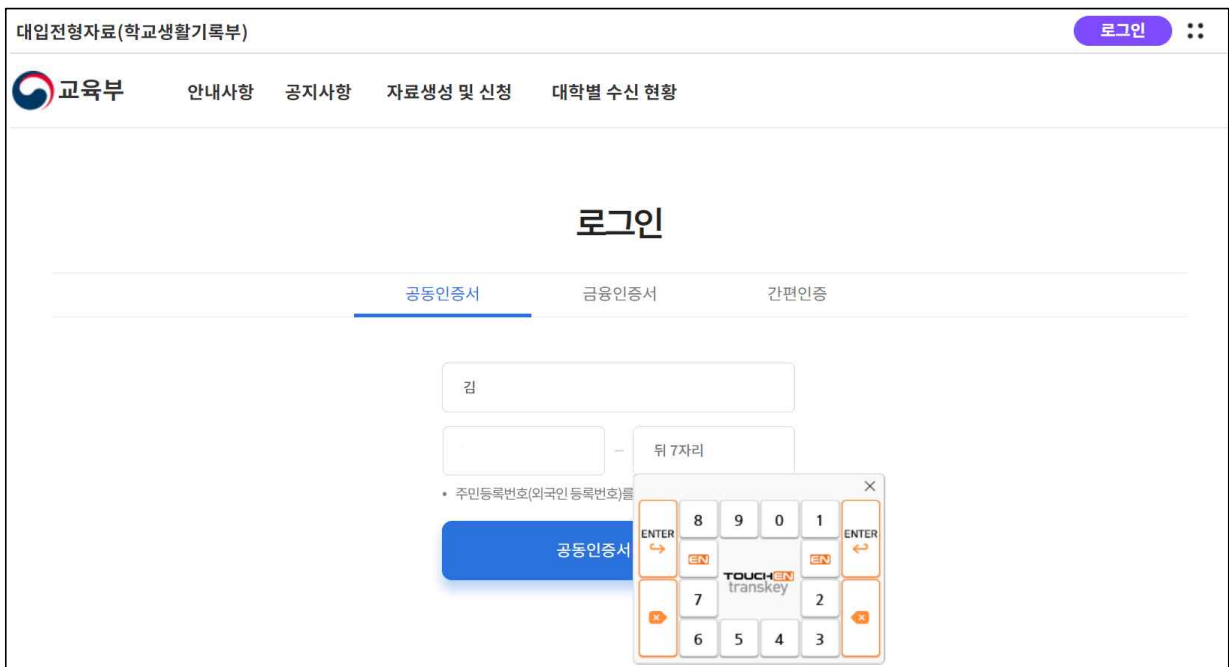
대입전형자료(학교생활기록부)

로그인

교육부

안내사항 공지사항 자료생성 및 신청 대학별 수신 현황

로그인

공동인증서 금융인증서 간편인증

김

–

뒤 7자리

• 주민등록번호(외국인 등록번호)를

공동인증서

×

ENTER

8 9 0 1

ENTER

EN

EN

TOUCHEN transkey

7

2

6 5 4 3